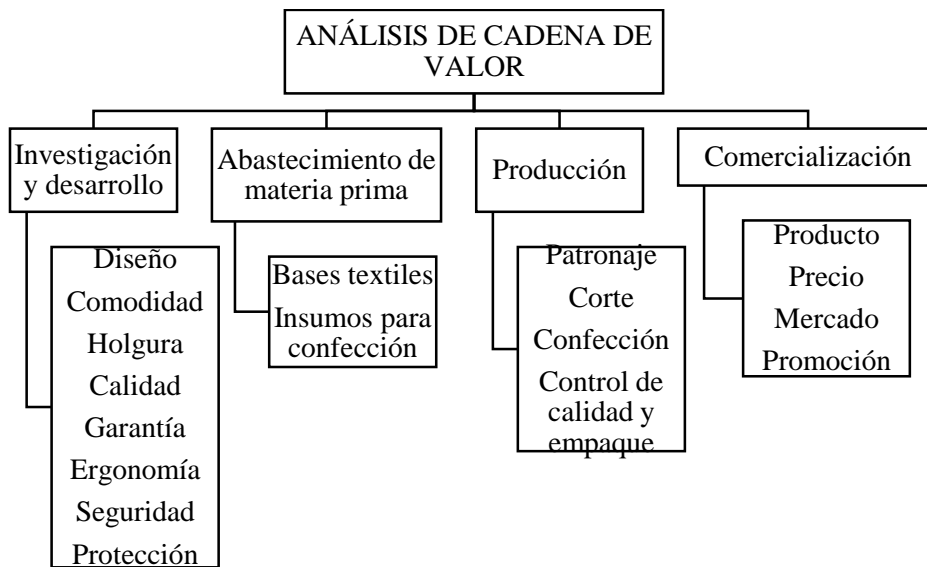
ANÁLISIS DE CADENA DE VALOR

Investigación y desarrollo

Diseño
Comodidad
Holgura
Calidad
Garantía
Ergonomía
Seguridad
Protección

Abastecimiento de materia prima

Bases textiles
Insumos para confección

Producción

Patronaje
Corte
Confección
Control de calidad y empaque

Comercialización

Producto
Precio
Mercado
Promoción